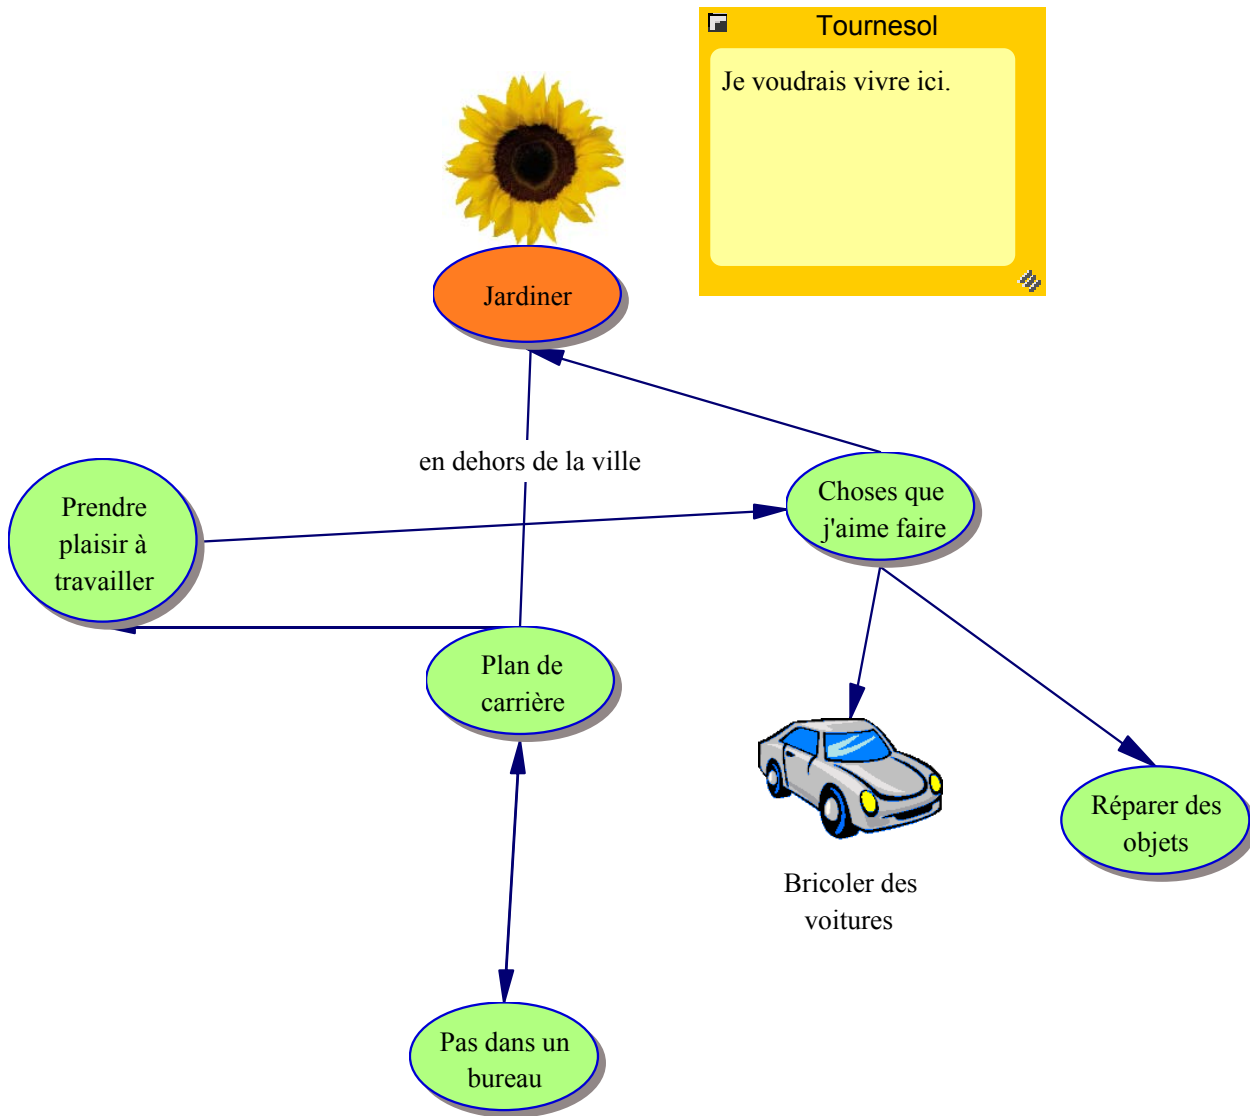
Tournesol

Je voudrais vivre ici.

Jardiner

en dehors de la ville

Prendre plaisir à travailler

Choses que j'aime faire

Plan de carrière

Bricoler des voitures

Réparer des objets

Pas dans un bureau